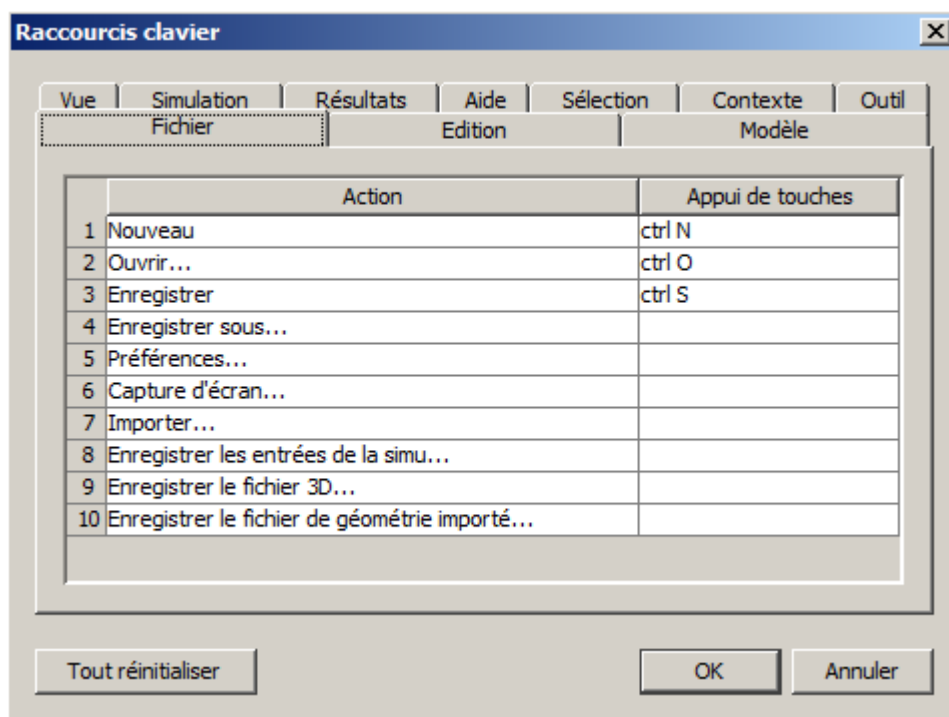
Raccourcis clavier

×

Vue | Simulation | Résultats | Aide | Sélection | Contexte | Outil

Fichier | Edition | Modèle

| | Action | Appui de touches |
|---|---|---|
| 1 | Nouveau | ctrl N |
| 2 | Ouvrir... | ctrl O |
| 3 | Enregistrer | ctrl S |
| 4 | Enregistrer sous... | |
| 5 | Préférences... | |
| 6 | Capture d'écran... | |
| 7 | Importer... | |
| 8 | Enregistrer les entrées de la simu... | |
| 9 | Enregistrer le fichier 3D... | |
| 10 | Enregistrer le fichier de géométrie importé... | |

Tout réinitialiser

OK

Annuler